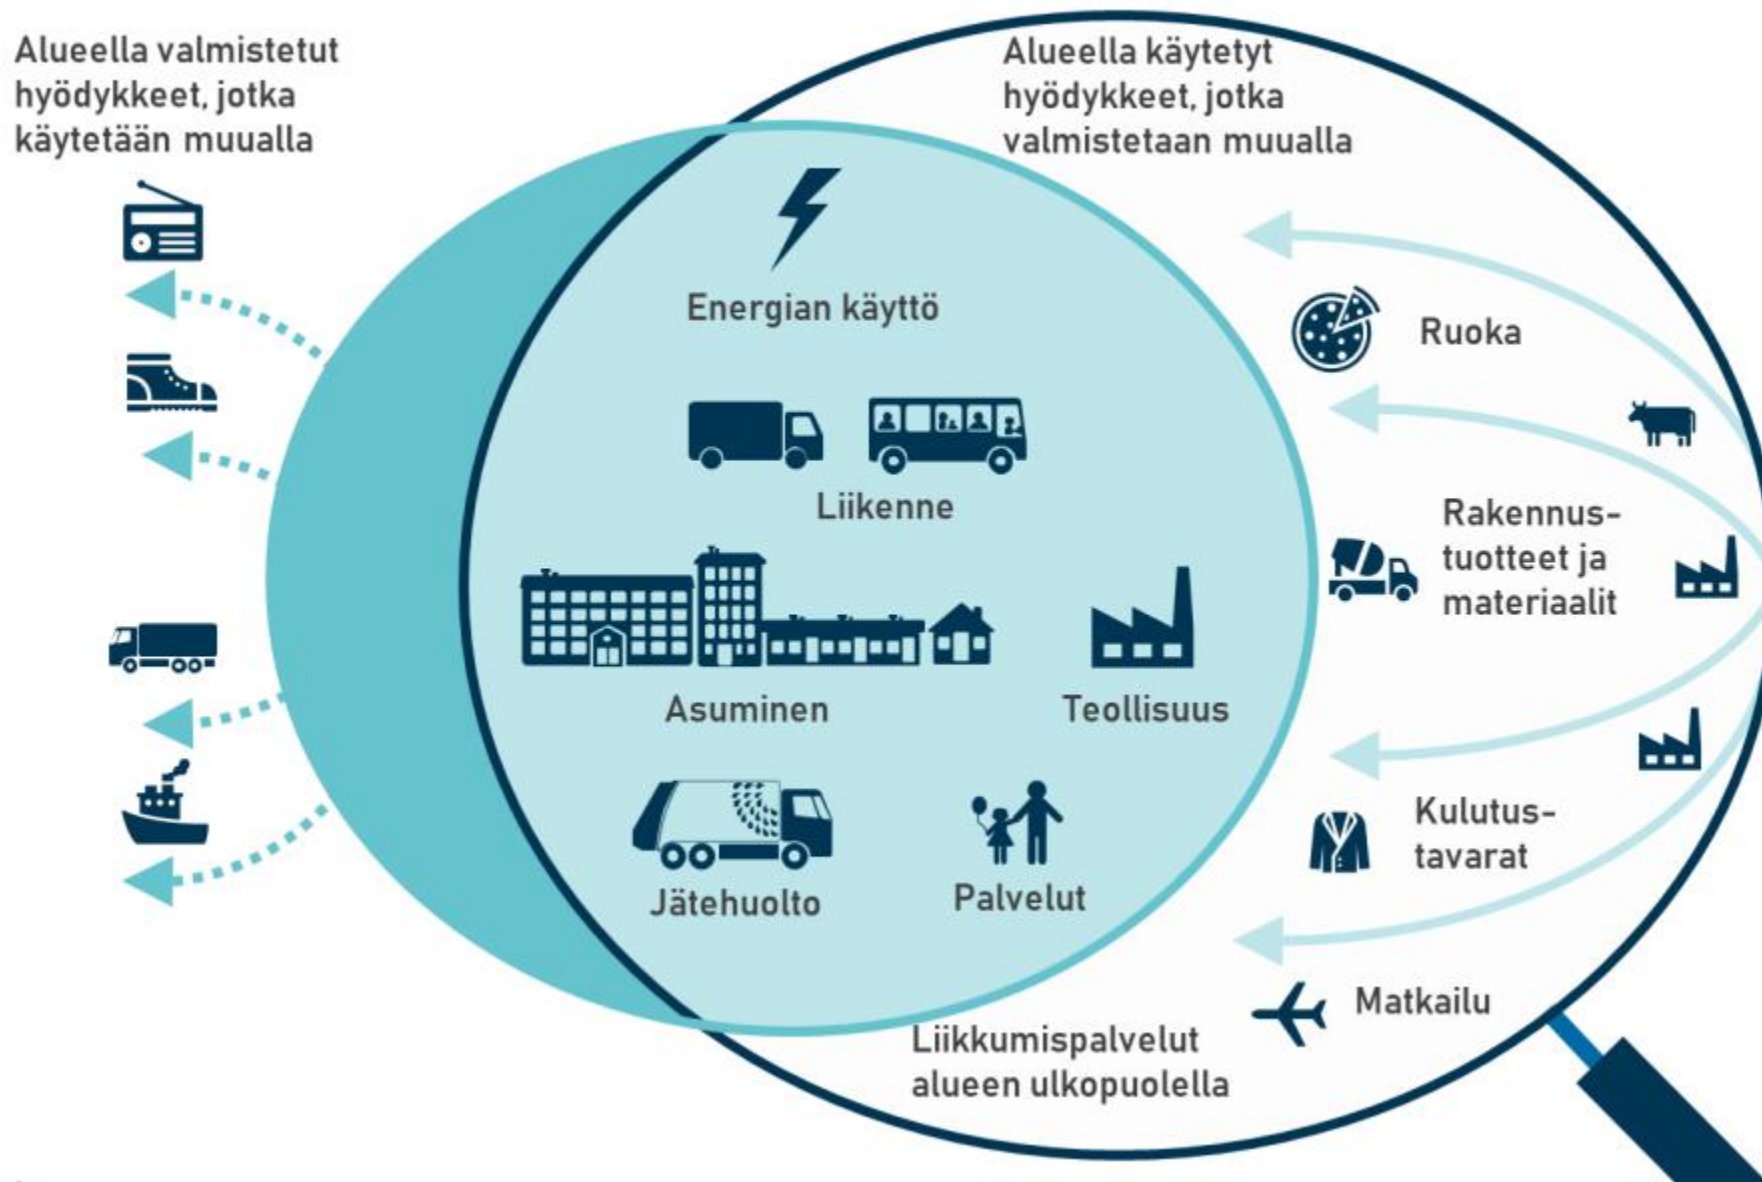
Alueella valmistetut hyödykkeet, jotka käytetään muualla

Alueella käytetyt hyödykkeet, jotka valmistetaan muualla

Energian käyttö

Liikenne

Asuminen

Teollisuus

Jätehuolto

Palvelut

Ruoka

Rakennus-tuotteet ja materiaalit

Kulutus-tavarat

Matkailu

Liikkumispalvelut alueen ulkopuolella